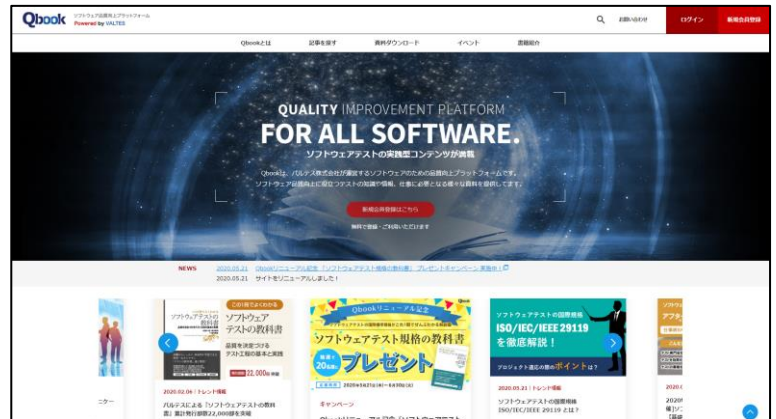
Qbook ソフトウェア品質向上プラットフォーム Powered by VALTES

お問い合わせ ログイン 新規会員登録

Qbookとは 記事を探す 資料ダウンロード イベント 書籍紹介

QUALITY IMPROVEMENT PLATFORM
FOR ALL SOFTWARE.
ソフトウェアテストの実践型コンテンツが満載

Qbookは、バルテス株式会社が運営するソフトウェアのための品質向上プラットフォームです。
ソフトウェア品質向上に役立つテストの知識や情報、仕事に必要となる様々な資料を提供しています。

新規会員登録はこちら

無料で登録・ご利用いただけます

NEWS 2020.05.21 Qbookリニューアル記念「ソフトウェアテスト規格の教科書」プレゼントキャンペーン実施中！
2020.05.21 サイトをリニューアルしました！

この1冊でよくわかる ソフトウェアテストの教科書 品質を決定づけるテスト工程の基本と実践 22,000部

2020.02.04 | トレンド情報
バルテスによる「ソフトウェアテストの教科書」累計発行部数22,000部を突破

Qbookリニューアル記念
ソフトウェアテスト規格の教科書
プレゼント
キャンペーン

ソフトウェアテストの国際規格
ISO/IEC/IEEE 29119
を徹底解説！
プロジェクト進化の為のポイントは？

2020.05.21 | トレンド情報
ソフトウェアテストの国際規格 ISO/IEC/IEEE 29119 とは？

ニター